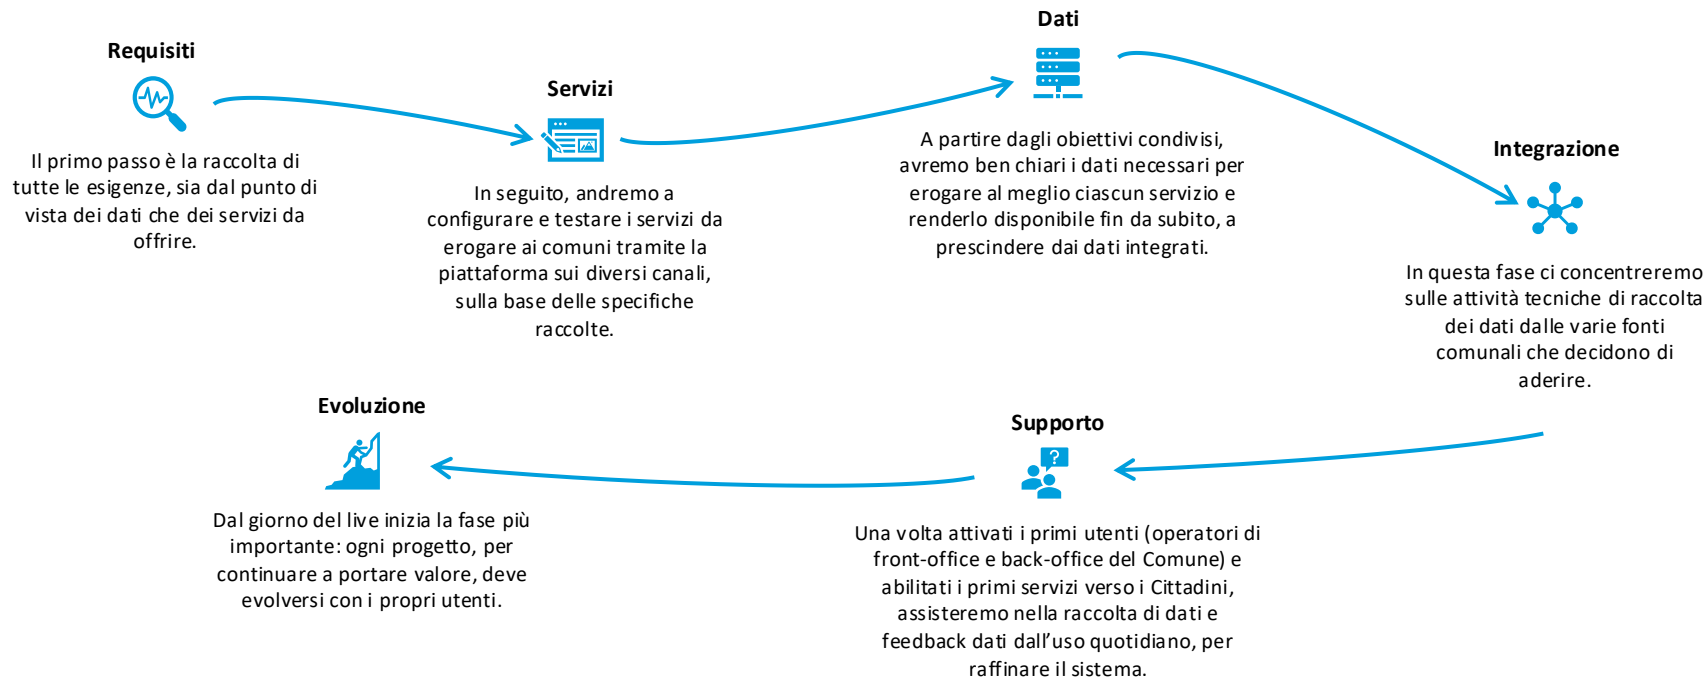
Requisiti

Il primo passo è la raccolta di tutte le esigenze, sia dal punto di vista dei dati che dei servizi da offrire.

Servizi

In seguito, andremo a configurare e testare i servizi da erogare ai comuni tramite la piattaforma sui diversi canali, sulla base delle specifiche raccolte.

Dati

A partire dagli obiettivi condivisi, avremo ben chiari i dati necessari per erogare al meglio ciascun servizio e renderlo disponibile fin da subito, a prescindere dai dati integrati.

Integrazione

In questa fase ci concentreremo sulle attività tecniche di raccolta dei dati dalle varie fonti comunali che decidono di aderire.

Supporto

Una volta attivati i primi utenti (operatori di front-office e back-office del Comune) e abilitati i primi servizi verso i Cittadini, assisteremo nella raccolta di dati e feedback dati dall'uso quotidiano, per raffinare il sistema.

Evoluzione

Dal giorno del live inizia la fase più importante: ogni progetto, per continuare a portare valore, deve evolversi con i propri utenti.